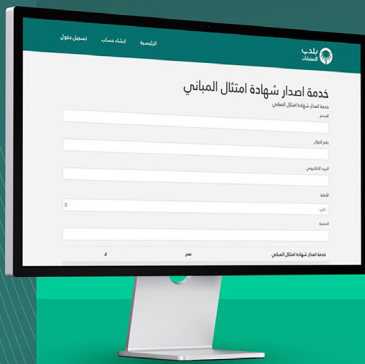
بلدي
المنصات

الرئيسية
انشاء حساب
تسجيل دخول

خدمة اصدار شهادة امتثال المباني

خدمة اصدار شهادة امتثال المباني

الاسم

رقم الجوال

البريد الالكتروني

الامانة

اختر

المدينة

خدمة اصدار شهادة امتثال المباني
نعم
لا